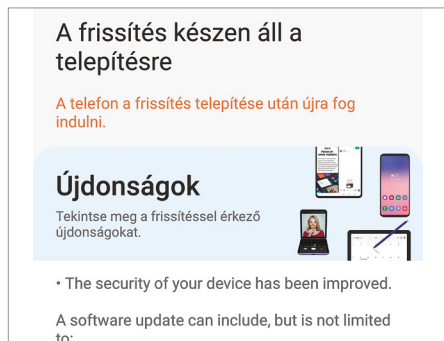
A frissítés készen áll a telepítésre

A telefon a frissítés telepítése után újra fog indulni.

Újdonságok

Tekintse meg a frissítéssel érkező újdonságokat.

• The security of your device has been improved.

A software update can include, but is not limited to: